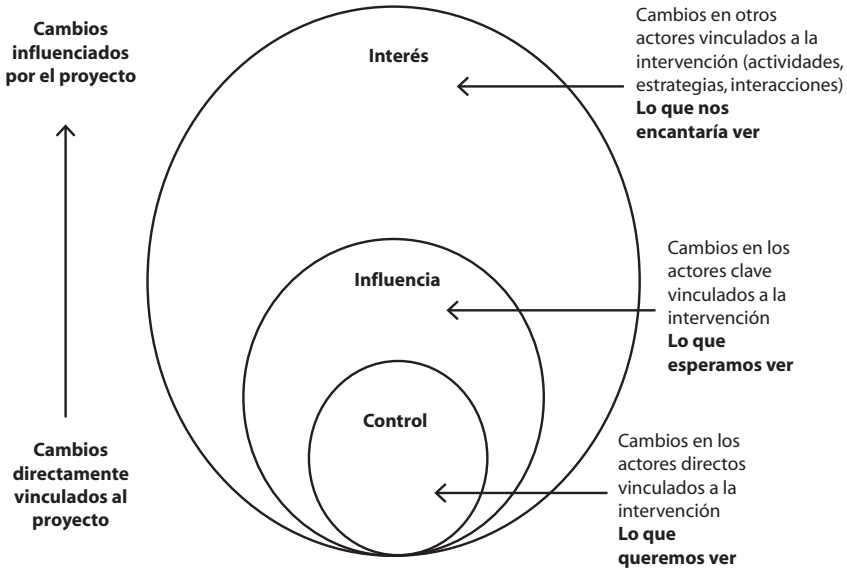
Cambios influenciados por el proyecto

Cambios directamente vinculados al proyecto

Interés

Influencia

Control

Cambios en otros actores vinculados a la intervención (actividades, estrategias, interacciones)
**Lo que nos encantaría ver**

Cambios en los actores clave vinculados a la intervención
**Lo que esperamos ver**

Cambios en los actores directos vinculados a la intervención
**Lo que queremos ver**